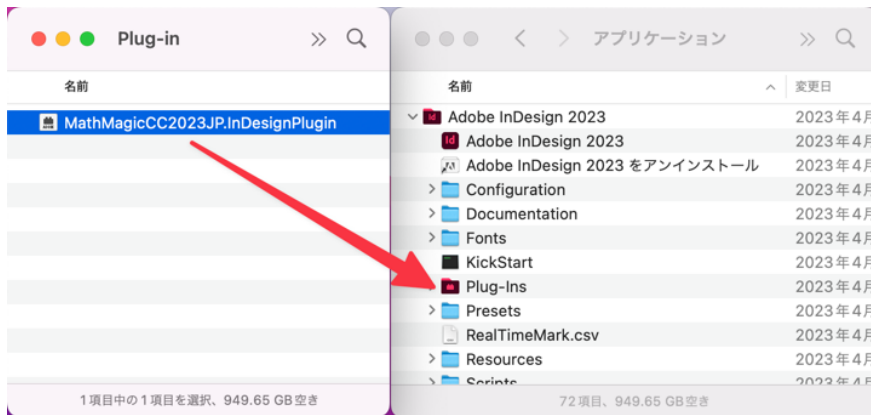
Plug-in

名前

MathMagicCC2023JP.InDesignPlugin

1 項目中の 1 項目を選択、949.65 GB 空き

アプリケーション

名前

変更日

Adobe InDesign 2023 2023年4月
Adobe InDesign 2023 2023年4月
Adobe InDesign 2023 をアンインストール 2023年4月
Configuration 2023年4月
Documentation 2023年4月
Fonts 2023年4月
KickStart 2023年4月
Plug-Ins 2023年4月
Presets 2023年4月
RealTimeMark.csv 2023年4月
Resources 2023年4月
Scripts 2023年4月

72 項目、949.65 GB 空き